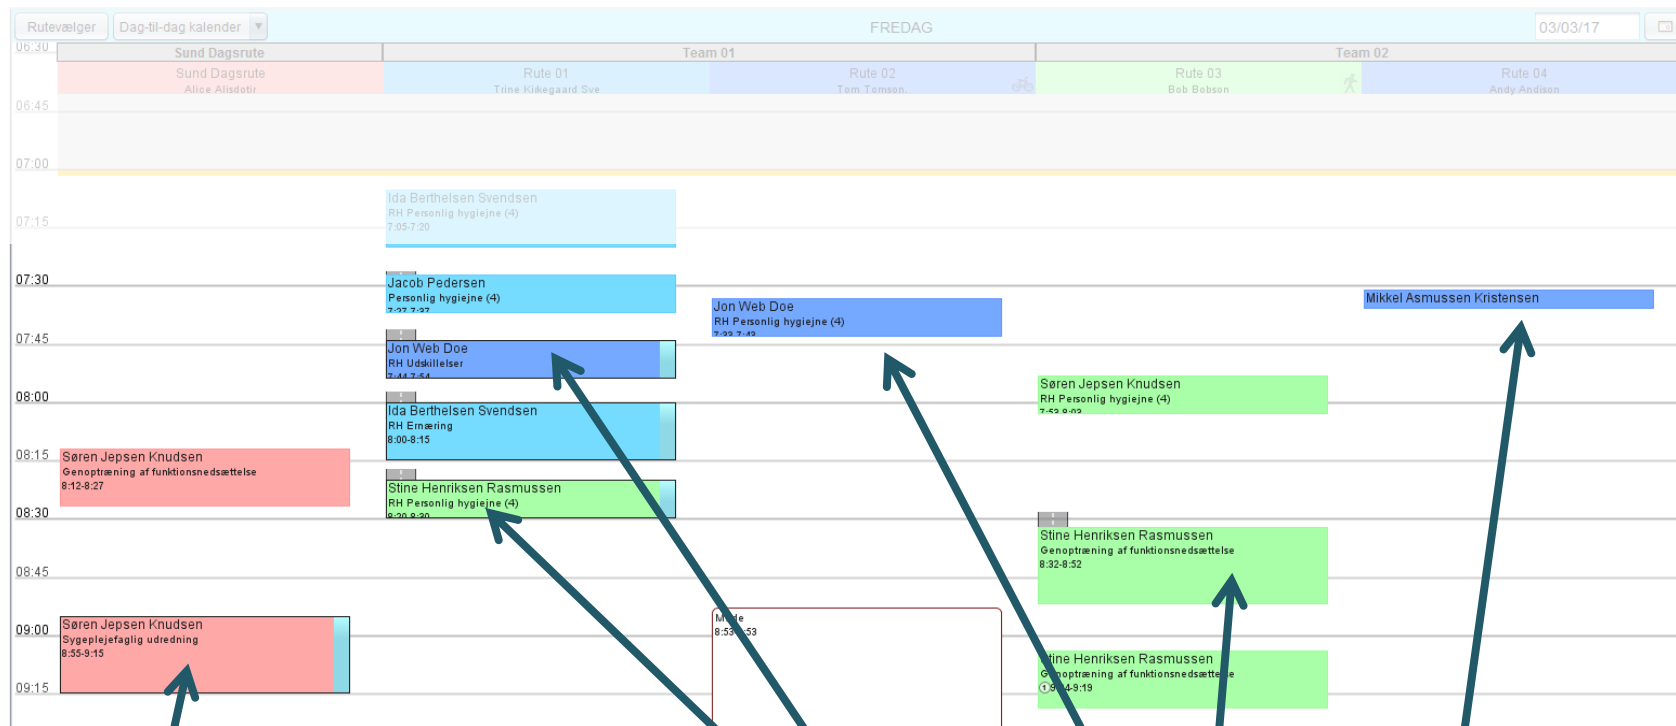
Rutevælger | Dag-til-dag kalender | FREDAG | 03/03/17

06:30 | Sund Dagsrute | Team 01 | Team 02

Sund Dagsrute
Alice Alisdotir

Rute 01
Trine Kirkegaard Sve

Rute 02
Tom Tomson

Rute 03
Bob Bobson

Rute 04
Andy Andison

06:45

07:00

07:15

Ida Berthelsen Svendsen
RH Personlig hygiejne (4)
7:05-7:20

07:30

Jacob Pedersen
Personlig hygiejne (4)
7:27-7:37

Jon Web Doe
RH Personlig hygiejne (4)
7:33-7:43

Mikkel Asmussen Kristensen

07:45

Jon Web Doe
RH Udskillelser
7:44-7:54

08:00

Søren Jepsen Knudsen
RH Personlig hygiejne (4)
7:53-8:03

Ida Berthelsen Svendsen
RH Ernæring
8:00-8:15

08:15

Søren Jepsen Knudsen
Genoptræning af funktionsnedsættelse
8:12-8:27

Stine Henriksen Rasmussen
RH Personlig hygiejne (4)
8:20-8:30

08:30

Stine Henriksen Rasmussen
Genoptræning af funktionsnedsættelse
8:32-8:52

08:45

M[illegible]de
8:53-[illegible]53

09:00

Søren Jepsen Knudsen
Sygeplejefaglig udredning
8:55-9:15

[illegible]tine Henriksen Rasmussen
G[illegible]optræning af funktionsnedsætte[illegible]e
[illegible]9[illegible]4-9:19

09:15